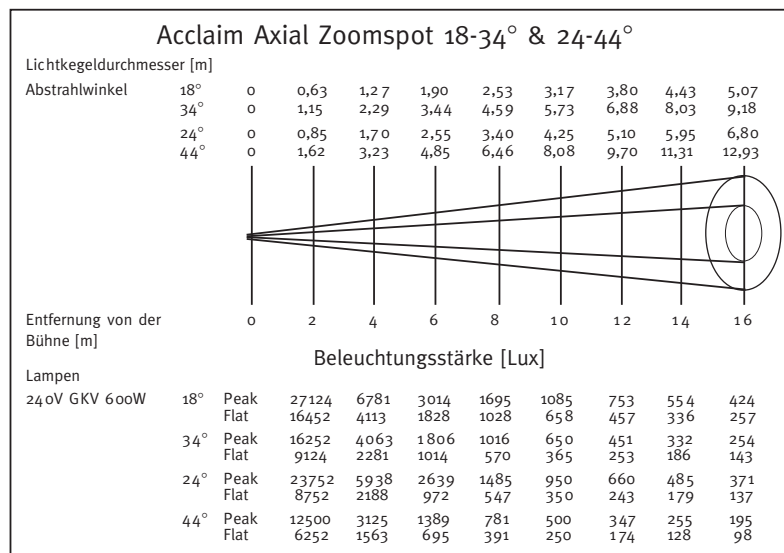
Acclaim Axial Zoomspot 18-34° & 24-44°

Lichtkegeldurchmesser [m]

| Abstrahlwinkel | | | | | | | | | |
|---|---|---|---|---|---|---|---|---|---|
| 18° | 0 | 0,63 | 1,27 | 1,90 | 2,53 | 3,17 | 3,80 | 4,43 | 5,07 |
| 34° | 0 | 1,15 | 2,29 | 3,44 | 4,59 | 5,73 | 6,88 | 8,03 | 9,18 |
| 24° | 0 | 0,85 | 1,70 | 2,55 | 3,40 | 4,25 | 5,10 | 5,95 | 6,80 |
| 44° | 0 | 1,62 | 3,23 | 4,85 | 6,46 | 8,08 | 9,70 | 11,31 | 12,93 |

| Entfernung von der Bühne [m] | 0 | 2 | 4 | 6 | 8 | 10 | 12 | 14 | 16 |
|---|---|---|---|---|---|---|---|---|---|

Beleuchtungsstärke [Lux]

Lampen

| 240V GKV 600W | | | | | | | | | |
|---|---|---|---|---|---|---|---|---|---|
| 18° | Peak | 27124 | 6781 | 3014 | 1695 | 1085 | 753 | 554 | 424 |
| | Flat | 16452 | 4113 | 1828 | 1028 | 658 | 457 | 336 | 257 |
| 34° | Peak | 16252 | 4063 | 1806 | 1016 | 650 | 451 | 332 | 254 |
| | Flat | 9124 | 2281 | 1014 | 570 | 365 | 253 | 186 | 143 |
| 24° | Peak | 23752 | 5938 | 2639 | 1485 | 950 | 660 | 485 | 371 |
| | Flat | 8752 | 2188 | 972 | 547 | 350 | 243 | 179 | 137 |
| 44° | Peak | 12500 | 3125 | 1389 | 781 | 500 | 347 | 255 | 195 |
| | Flat | 6252 | 1563 | 695 | 391 | 250 | 174 | 128 | 98 |